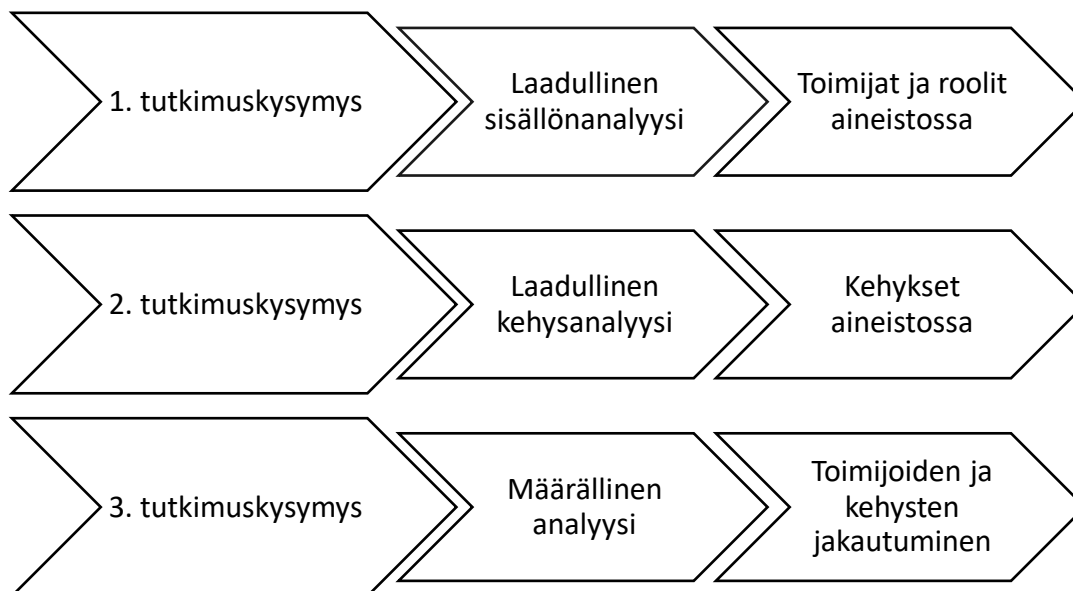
1. tutkimuskysymys

Laadullinen sisällönanalyysi

Toimijat ja roolit aineistossa

2. tutkimuskysymys

Laadullinen kehysanalyysi

Kehykset aineistossa

3. tutkimuskysymys

Määrällinen analyysi

Toimijoiden ja kehysten jakautuminen